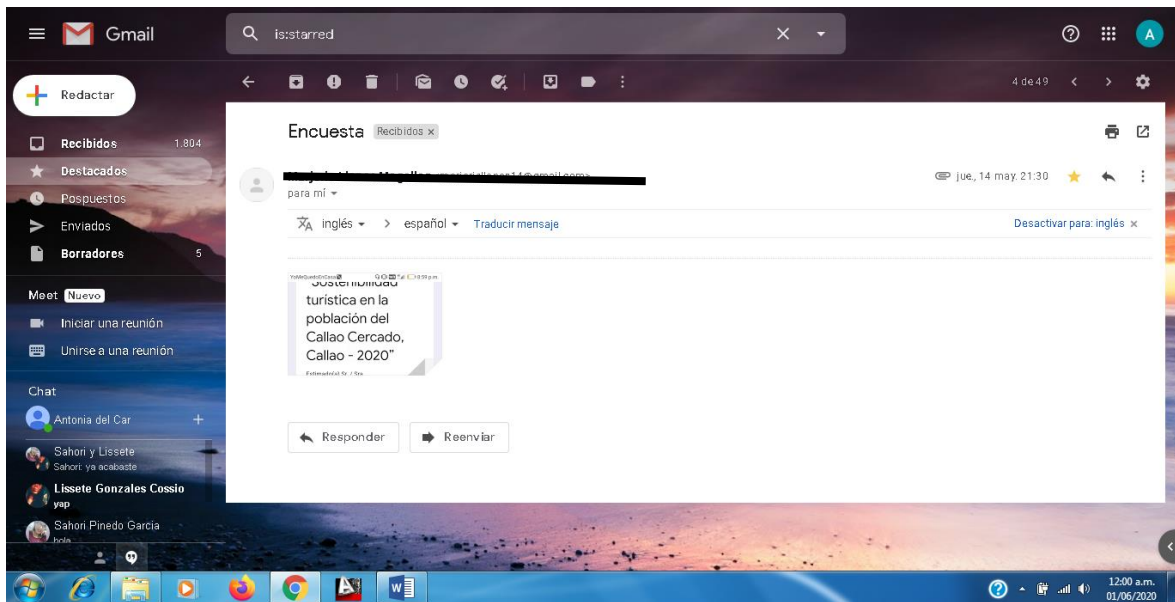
Gmail

is:starred

Redactar

Recibidos 1.804

Destacados

Pospuestos

Enviados

Borradores 5

Meet Nuevo

Iniciar una reunión

Unirse a una reunión

Chat

Antonia del Car

Sahori y Lissete
Sahori: ya acabaste

Lissete Gonzales Cossio
yap

Sahori Pinedo Garcia
hola

4 de 49

Encuesta Recibidos ×

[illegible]

para mí

jue., 14 may. 21:30

inglés > español Traducir mensaje

Desactivar para: inglés ×

"Sostenibilidad turística en la población del Callao Cercado, Callao - 2020"

Estimado(a) Sr. / Sra.

Responder

Reenviar

12:00 a.m.
01/06/2020